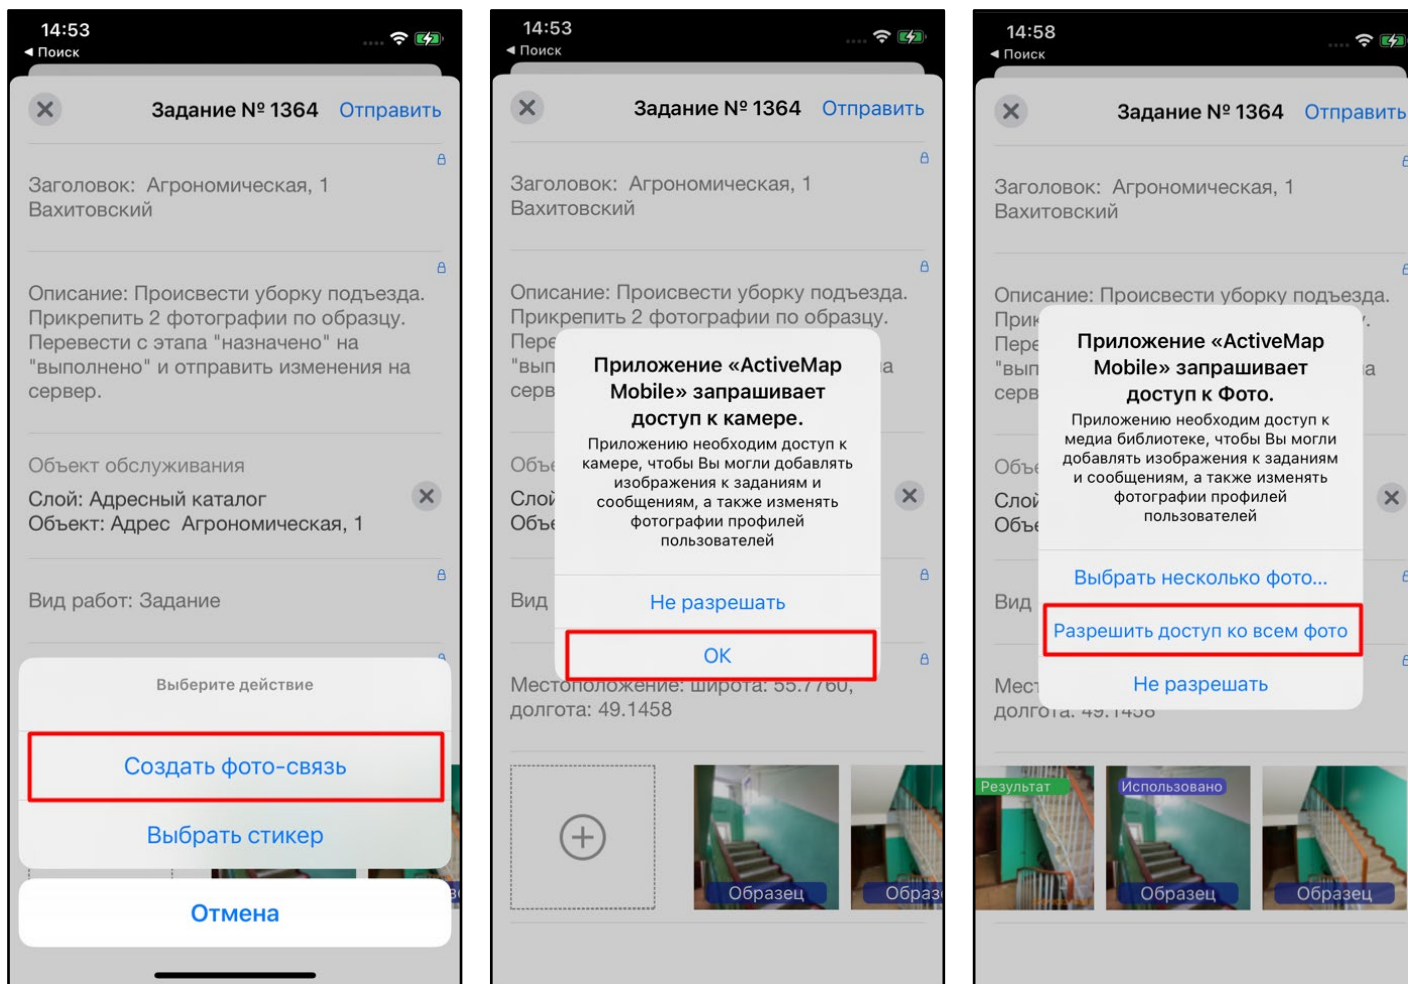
14:53
◀ Поиск

Задание № 1364 Отправить

Заголовок: Агрономическая, 1 Вахитовский

Описание: Происвести уборку подъезда. Прикрепить 2 фотографии по образцу. Перевести с этапа "назначено" на "выполнено" и отправить изменения на сервер.

Объект обслуживания
Слой: Адресный каталог
Объект: Адрес Агрономическая, 1

Вид работ: Задание

Выберите действие

Создать фото-связь

Выбрать стикер

Отмена

14:53
◀ Поиск

Задание № 1364 Отправить

Заголовок: Агрономическая, 1 Вахитовский

Описание: Происвести уборку подъезда. Прикрепить 2 фотографии по образцу. Пере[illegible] "вып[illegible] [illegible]а серв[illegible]

Объе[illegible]
Слой
Объе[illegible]

Вид

Приложение «ActiveMap Mobile» запрашивает доступ к камере.
Приложению необходим доступ к камере, чтобы Вы могли добавлять изображения к заданиям и сообщениям, а также изменять фотографии профилей пользователей

Не разрешать

OK

Местоположение: широта: 55.7760, долгота: 49.1458

Образец
Образ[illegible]

14:58
◀ Поиск

Задание № 1364 Отправить

Заголовок: Агрономическая, 1 Вахитовский

Описание: Происвести уборку подъезда. Прик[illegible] Пере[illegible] "вып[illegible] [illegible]а серв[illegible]

Объе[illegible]
Слой
Объе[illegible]

Вид

Приложение «ActiveMap Mobile» запрашивает доступ к Фото.
Приложению необходим доступ к медиа библиотеке, чтобы Вы могли добавлять изображения к заданиям и сообщениям, а также изменять фотографии профилей пользователей

Выбрать несколько фото...

Разрешить доступ ко всем фото

Не разрешать

Мест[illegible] долгота: 49.1458

Результат
Использовано
Образец
Образец